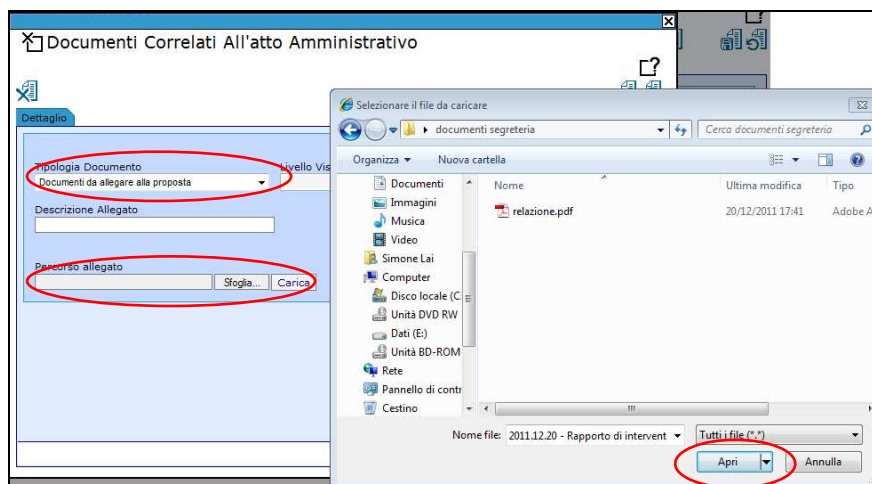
Documenti Correlati All'atto Amministrativo

Dettaglio

Tipologia Documento
Documenti da allegare alla proposta
Livello Vis
Descrizione Allegato
Percorso allegato
Sfoglia...
Carica

Selezionare il file da caricare
documenti segreteria
Cerca documenti segreteria
Organizza ▾
Nuova cartella
Documenti
Immagini
Musica
Video
Simone Lai
Computer
Disco locale (C
Unità DVD RW
Dati (E:)
Unità BD-ROM
Rete
Pannello di contr
Cestino

| Nome | Ultima modifica | Tipo |
|---|---|---|
| relazione.pdf | 20/12/2011 17:41 | Adobe A |

Nome file: 2011.12.20 - Rapporto di intervent
Tutti i file (*.*)
Apri
Annulla